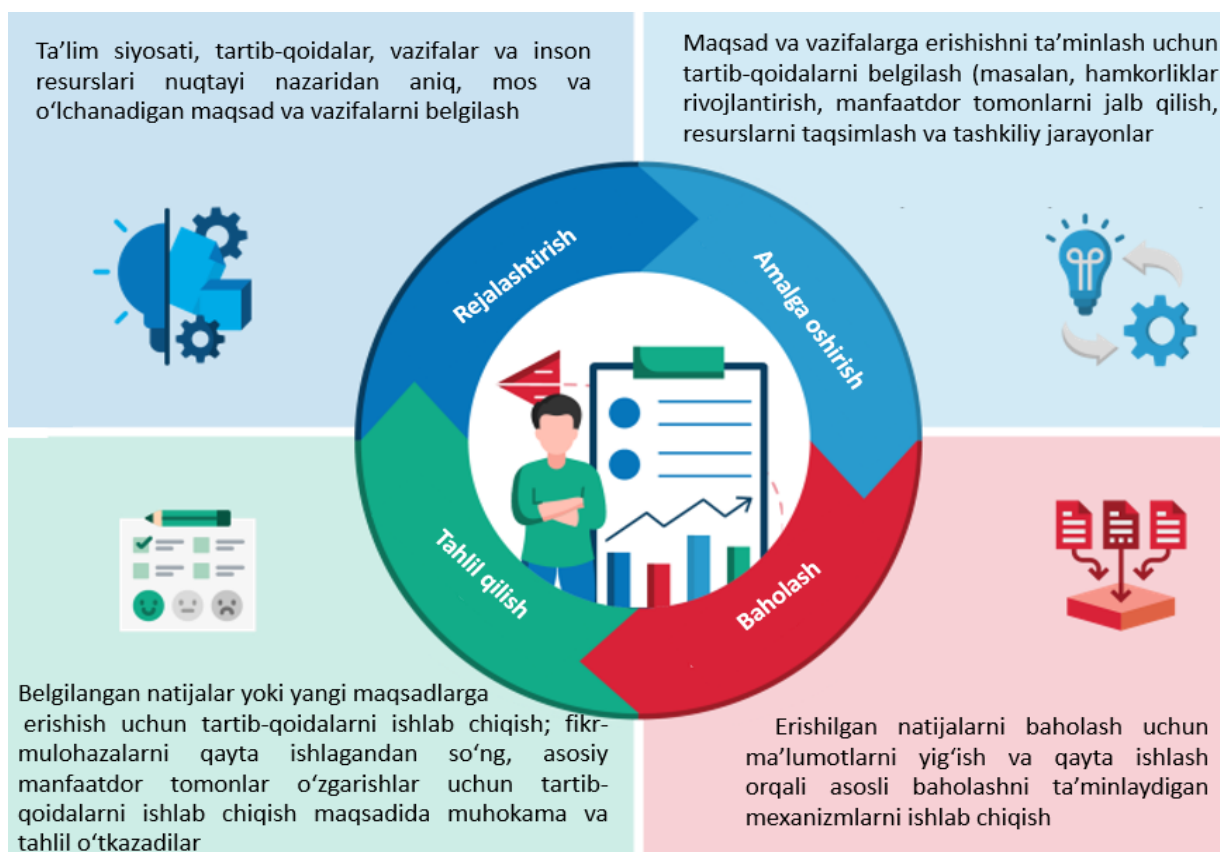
Ta’lim siyosati, tartib-qoidalar, vazifalar va inson resurslari nuqtayi nazaridan aniq, mos va o‘lchanadigan maqsad va vazifalarni belgilash

Maqsad va vazifalarga erishishni ta’minlash uchun tartib-qoidalarni belgilash (masalan, hamkorliklar rivojlantirish, manfaatdor tomonlarni jalb qilish, resurslarni taqsimlash va tashkiliy jarayonlar

Rejalashtirish

Amalga oshirish

Tahlil qilish

Baholash

Belgilangan natijalar yoki yangi maqsadlarga erishish uchun tartib-qoidalarni ishlab chiqish; fikr-mulohazalarni qayta ishlagandan so‘ng, asosiy manfaatdor tomonlar o‘zgarishlar uchun tartib-qoidalarni ishlab chiqish maqsadida muhokama va tahlil o‘tkazadilar

Erishilgan natijalarni baholash uchun ma’lumotlarni yig‘ish va qayta ishlash orqali asosli baholashni ta’minlaydigan mexanizmlarni ishlab chiqish